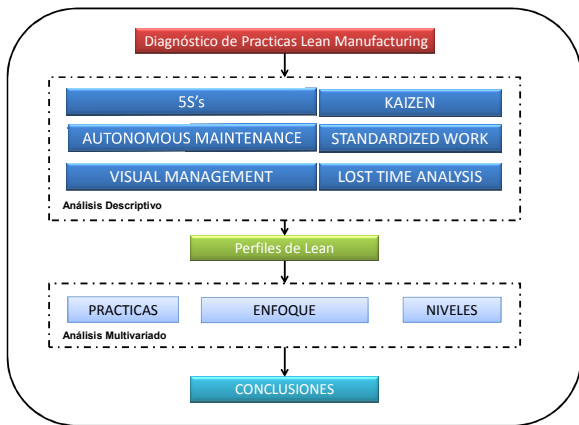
Diagnóstico de Practicas Lean Manufacturing

5S's

KAIZEN

AUTONOMOUS MAINTENANCE

STANDARDIZED WORK

VISUAL MANAGEMENT

LOST TIME ANALYSIS

Análisis Descriptivo

Perfiles de Lean

PRACTICAS

ENFOQUE

NIVELES

Análisis Multivariado

CONCLUSIONES